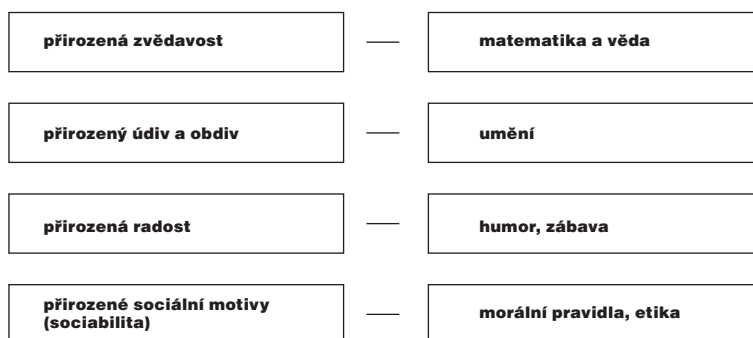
| | | |
|---|---|---|
| přirozená zvědavost | — | matematika a věda |
| přirozený údiv a obdiv | — | umění |
| přirozená radost | — | humor, zábava |
| přirozené sociální motivy (sociabilita) | — | morální pravidla, etika |